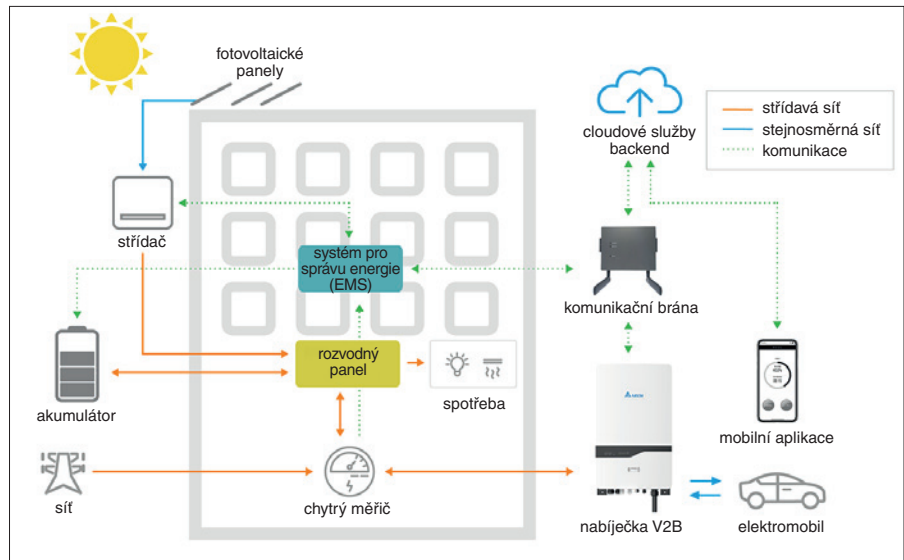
fotovoltaické panely

cloudové služby backend

střídavá síť
stejnosměrná síť
komunikace

střídač

systém pro správu energie (EMS)

komunikační brána

akumulátor

rozvodný panel

spotřeba

mobilní aplikace

síť

chytrý měřič

nabíječka V2B

elektromobil